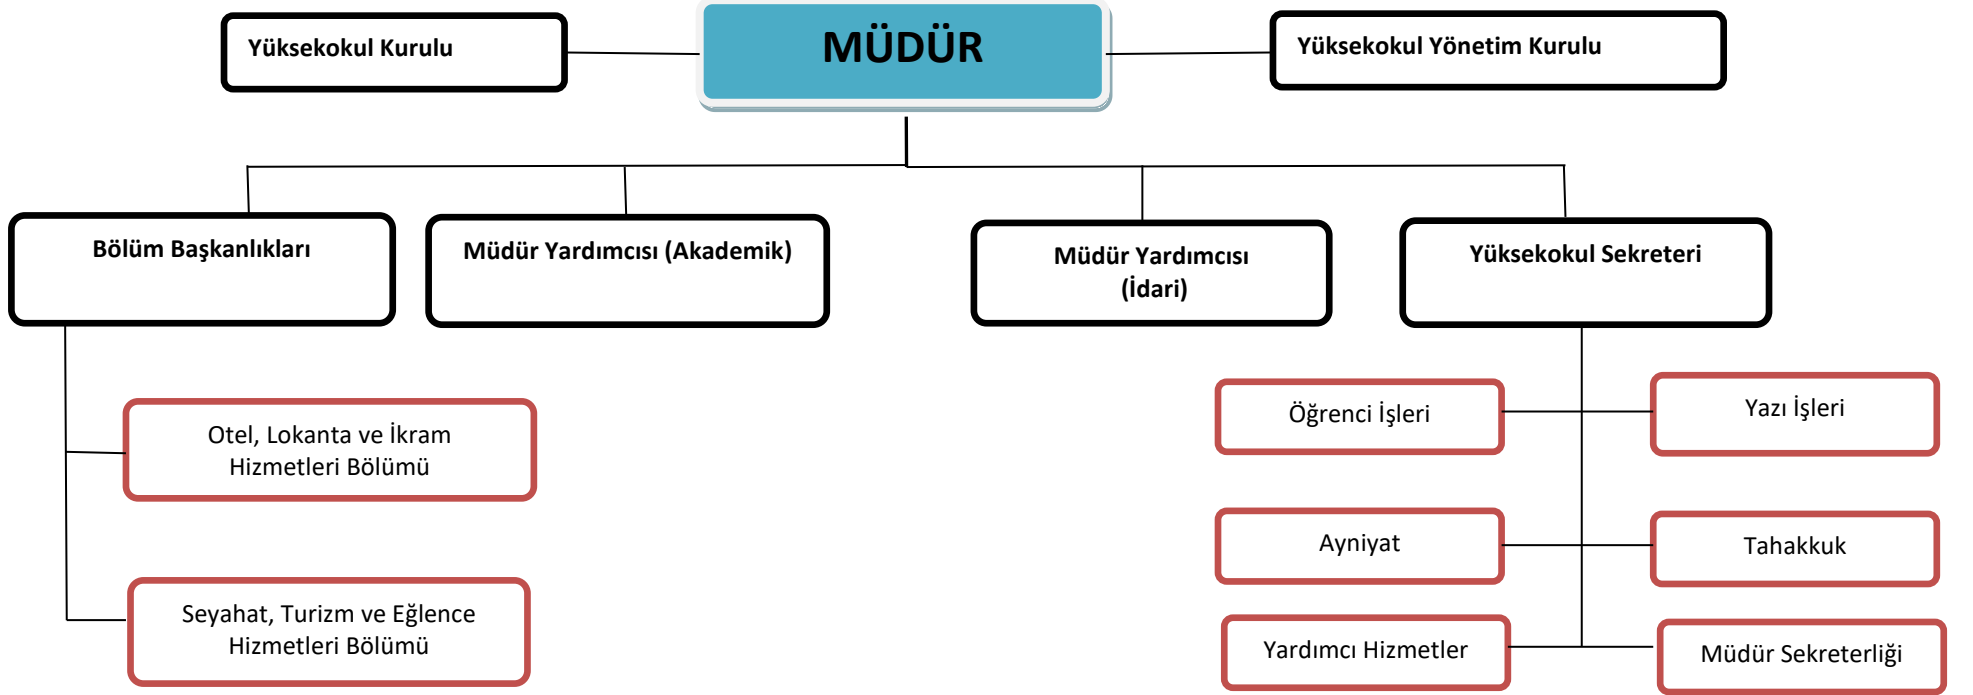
Yüksekokul Kurulu

MÜDÜR

Yüksekokul Yönetim Kurulu

Bölüm Başkanlıkları

Müdür Yardımcısı (Akademik)

Müdür Yardımcısı (İdari)

Yüksekokul Sekreteri

Otel, Lokanta ve İkram Hizmetleri Bölümü

Seyahat, Turizm ve Eğlence Hizmetleri Bölümü

Öğrenci İşleri

Yazı İşleri

Ayniyat

Tahakkuk

Yardımcı Hizmetler

Müdür Sekreterliği